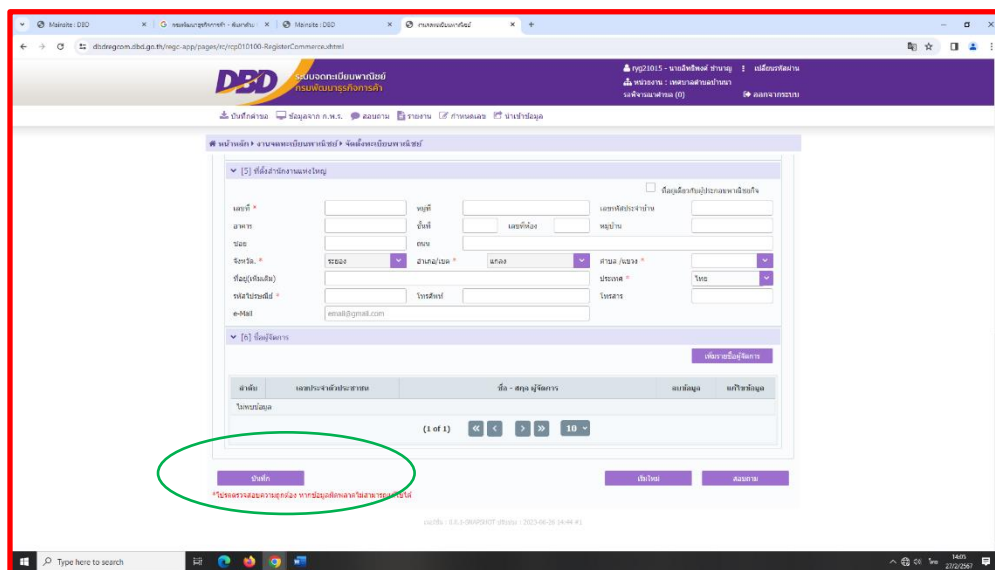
Mainsite : DBD
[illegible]
Mainsite : DBD
ระบบจดทะเบียนพาณิชย์
dbdregcom.dbd.go.th/regc-app/pages/rc/rcp010100-RegisterCommerce.xhtml

DBD
ระบบจดทะเบียนพาณิชย์
กรมพัฒนาธุรกิจการค้า

ryg23015 - นายอัฑฒิพงศ์ ชำนาญ | เปลี่ยนรหัสผ่าน
หน่วยงาน : เทศบาลตำบลบ้านนา
รอพิจารณาคำขอ (0)
ออกจากระบบ

บันทึกคำขอ | ข้อมูลจาก ก.พ.ร. | สอบถาม | รายงาน | กำหนดเลข | นำเข้าข้อมูล

หน้าหลัก > งานจดทะเบียนพาณิชย์ > จัดตั้งทะเบียนพาณิชย์

[5] ที่ตั้งสำนักงานแห่งใหญ่

ที่อยู่เดียวกับผู้ประกอบพาณิชยกิจ

| เลขที่ * | | หมู่ที่ | | เลขรหัสประจำบ้าน | |
|---|---|---|---|---|---|
| อาคาร | | ชั้นที่ | | เลขที่ห้อง | หมู่บ้าน |
| ซอย | | ถนน | | | |
| จังหวัด * | ระยอง | อำเภอ/เขต * | แกลง | ตำบล /แขวง * | |
| ที่อยู่(เพิ่มเติม) | | | | ประเทศ * | ไทย |
| รหัสไปรษณีย์ * | | โทรศัพท์ | | โทรสาร | |
| e-Mail | email@gmail.com | | | | |

[6] ชื่อผู้จัดการ

เพิ่มรายชื่อผู้จัดการ

| ลำดับ | เลขประจำตัวประชาชน | ชื่อ - สกุล ผู้จัดการ | ลบข้อมูล | แก้ไขข้อมูล |
|---|---|---|---|---|
| ไม่พบข้อมูล | | | | |

(1 of 1) 10

บันทึก
*โปรดตรวจสอบความถูกต้อง หากข้อมูลผิดพลาดไม่สามารถแก้ไขได้

เริ่มใหม่
สอบถาม

เวอร์ชั่น : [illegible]

Type here to search
14:05
27/2/2567